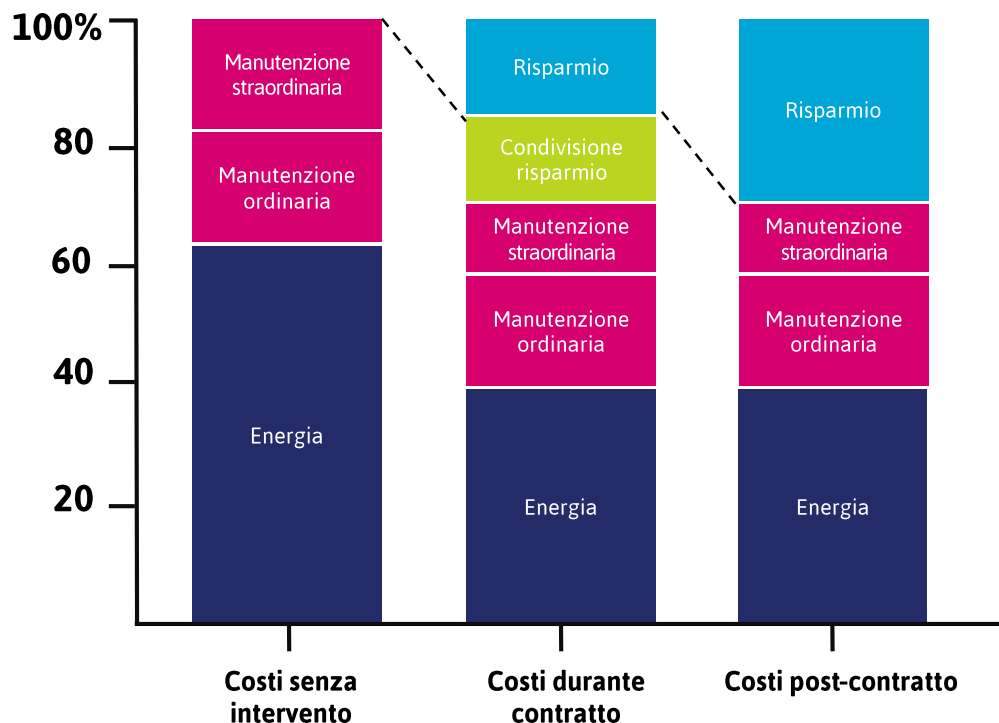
100%

80

60

40

20

Manutenzione straordinaria

Manutenzione ordinaria

Energia

Risparmio

Condivisione risparmio

Manutenzione straordinaria

Manutenzione ordinaria

Energia

Risparmio

Manutenzione straordinaria

Manutenzione ordinaria

Energia

Costi senza intervento

Costi durante contratto

Costi post-contratto